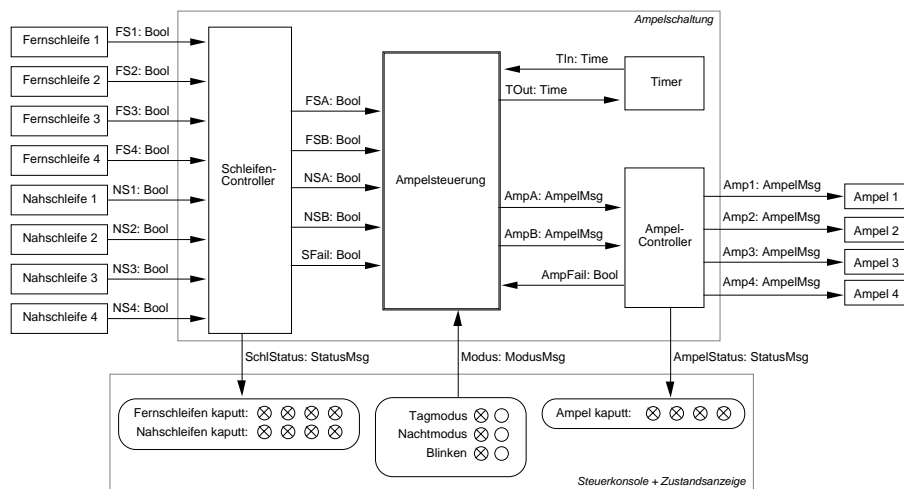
Ampelschaltung

Fernschleife 1
FS1: Bool
Fernschleife 2
FS2: Bool
Fernschleife 3
FS3: Bool
Fernschleife 4
FS4: Bool
Nahschleife 1
NS1: Bool
Nahschleife 2
NS2: Bool
Nahschleife 3
NS3: Bool
Nahschleife 4
NS4: Bool

Schleifen-Controller

FSA: Bool
FSB: Bool
NSA: Bool
NSB: Bool
SFail: Bool

Ampelsteuerung

TIn: Time
TOut: Time
Timer

AmpA: AmpelMsg
AmpB: AmpelMsg
AmpFail: Bool

Ampel-Controller

Amp1: AmpelMsg
Ampel 1
Amp2: AmpelMsg
Ampel 2
Amp3: AmpelMsg
Ampel 3
Amp4: AmpelMsg
Ampel 4

SchlStatus: StatusMsg
Modus: ModusMsg
AmpelStatus: StatusMsg

Fernschleifen kaputt: ⊗ ⊗ ⊗ ⊗
Nahschleifen kaputt: ⊗ ⊗ ⊗ ⊗

Tagmodus ⊗ ○
Nachtmodus ⊗ ○
Blinken ⊗ ○

Ampel kaputt: ⊗ ⊗ ⊗ ⊗

Steuerkonsole + Zustandsanzeige